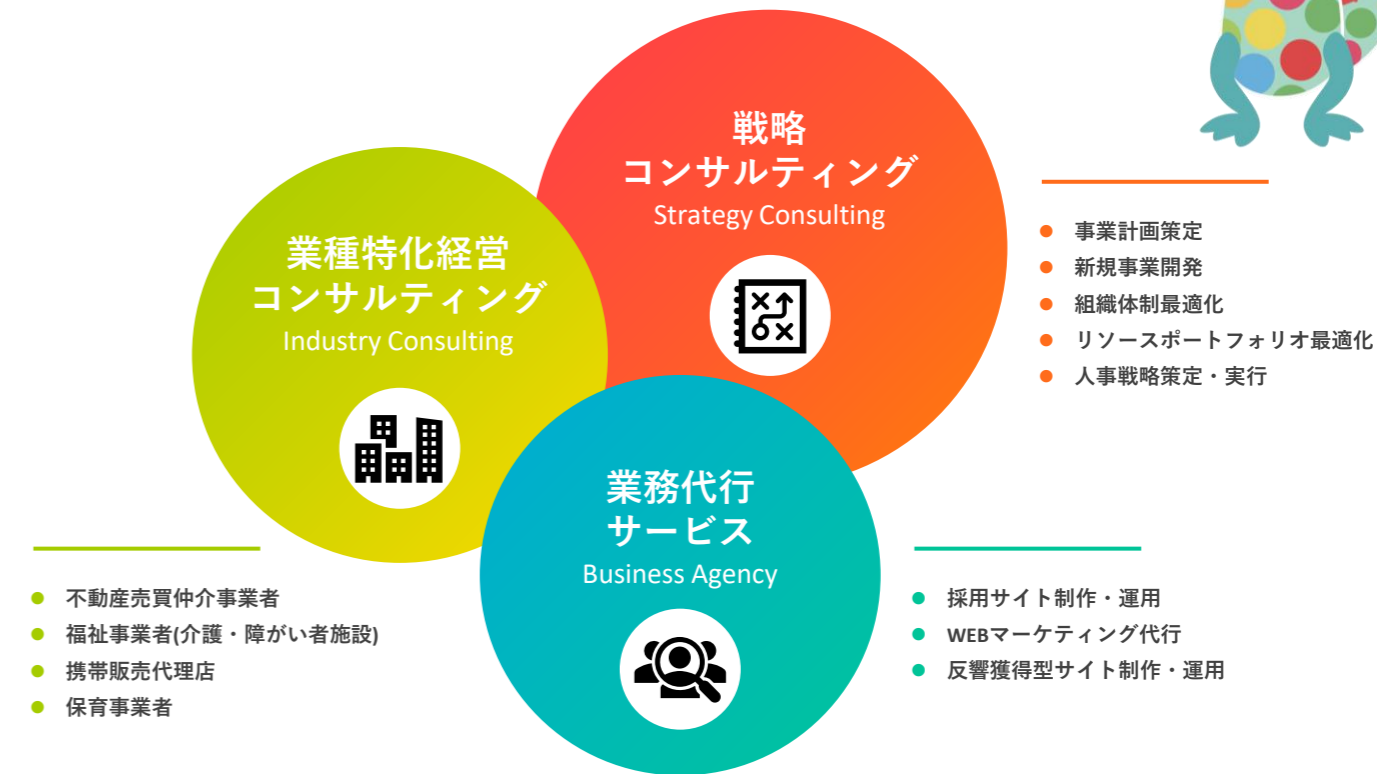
戦略
コンサルティング
Strategy Consulting

業種特化経営
コンサルティング
Industry Consulting

業務代行
サービス
Business Agency

● 事業計画策定
● 新規事業開発
● 組織体制最適化
● リソースポートフォリオ最適化
● 人事戦略策定・実行

● 不動産売買仲介事業者
● 福祉事業者(介護・障がい者施設)
● 携帯販売代理店
● 保育事業者

● 採用サイト制作・運用
● WEBマーケティング代行
● 反響獲得型サイト制作・運用